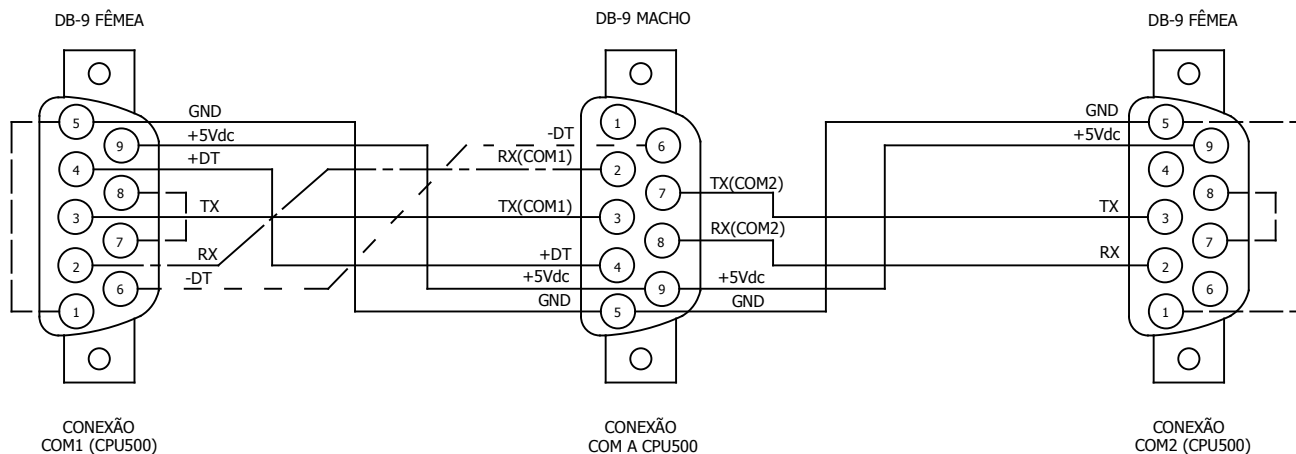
DB-9 FÊMEA

DB-9 MACHO

DB-9 FÊMEA

5
9
4
8
3
7
2
6
1

GND
+5Vdc
+DT
TX
RX
-DT

-DT
RX(COM1)
TX(COM1)
+DT
+5Vdc
GND

1
6
2
7
3
8
4
9
5

TX(COM2)
RX(COM2)
+5Vdc
GND

GND
+5Vdc
TX
RX

5
9
4
8
3
7
2
6
1

CONEXÃO
COM1 (CPU500)

CONEXÃO
COM A CPU500

CONEXÃO
COM2 (CPU500)